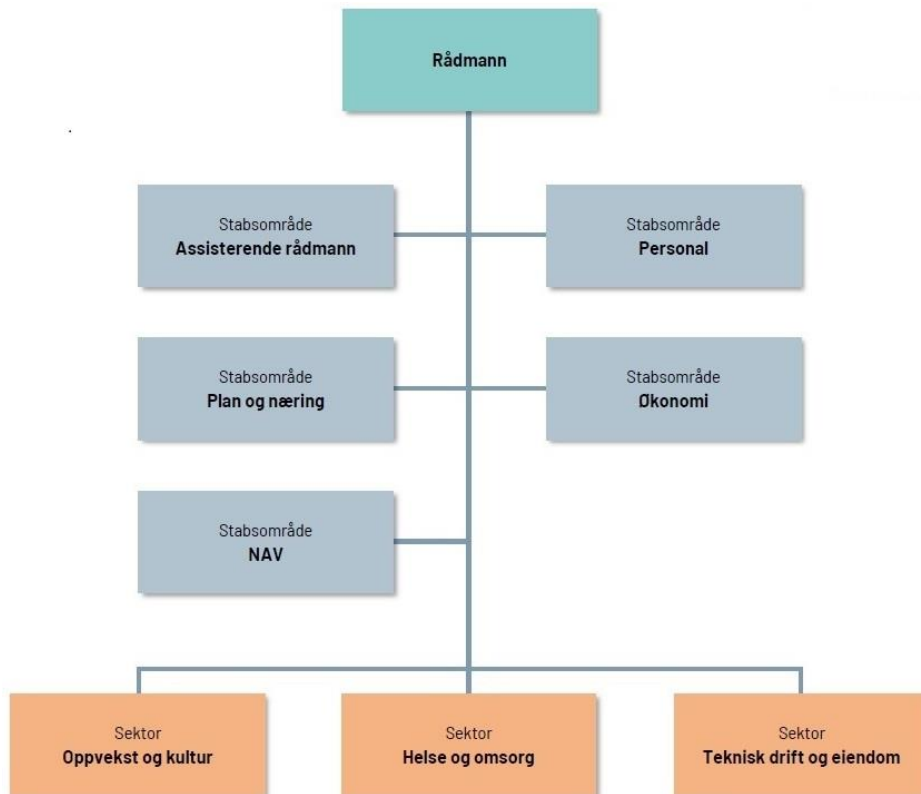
Rådmann

Stabsområde
Assisterende rådmann

Stabsområde
Personal

Stabsområde
Plan og næring

Stabsområde
Økonomi

Stabsområde
NAV

Sektor
Oppvekst og kultur

Sektor
Helse og omsorg

Sektor
Teknisk drift og eiendom